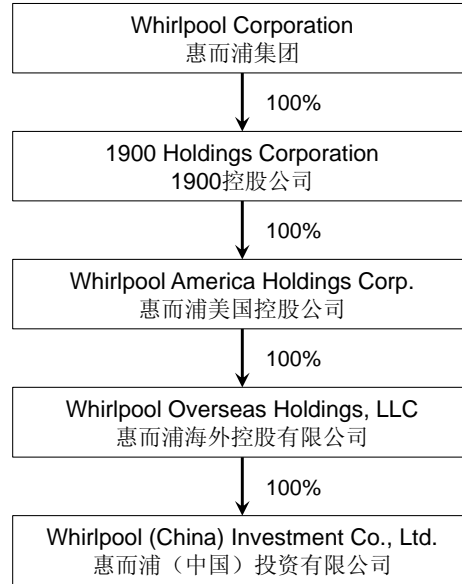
Whirlpool Corporation
惠而浦集团

100%

1900 Holdings Corporation
1900控股公司

100%

Whirlpool America Holdings Corp.
惠而浦美国控股公司

100%

Whirlpool Overseas Holdings, LLC
惠而浦海外控股有限公司

100%

Whirlpool (China) Investment Co., Ltd.
惠而浦（中国）投资有限公司